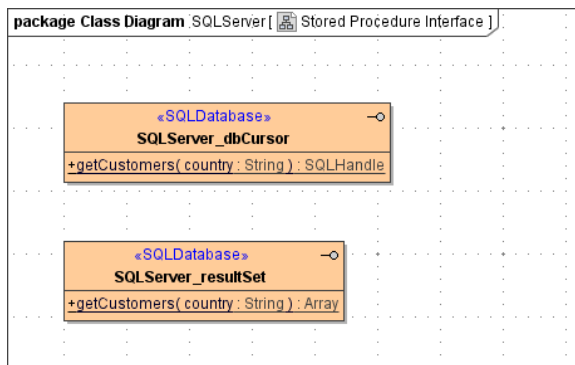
package Class Diagram SQLServer [ Stored Procedure Interface ]

«SQLDatabase»
SQLServer_dbCursor
+getCustomers( country : String ) : SQLHandle

«SQLDatabase»
SQLServer_resultSet
+getCustomers( country : String ) : Array